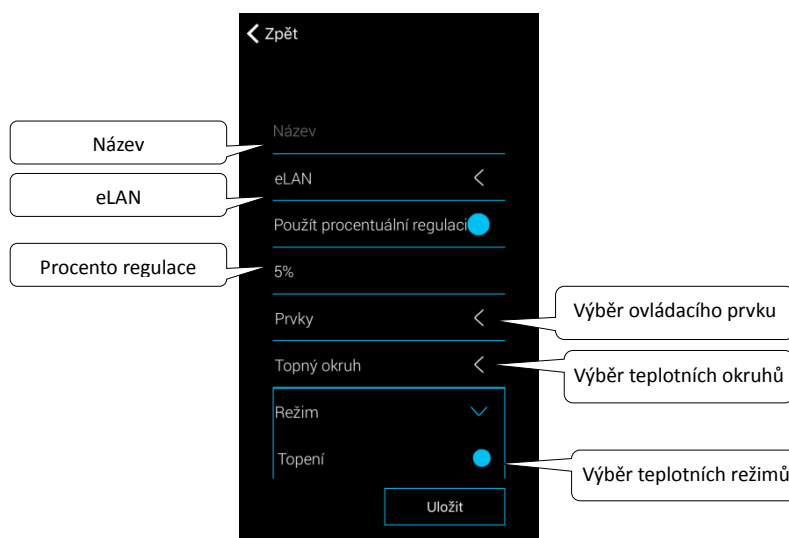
Zpět

Název

Název

eLAN

eLAN

Použít procentuální regulaci

Procento regulace

5%

Prvky

Výběr ovládacího prvku

Topný okruh

Výběr teplotních okruhů

Režim

Topení

Výběr teplotních režimů

Uložit